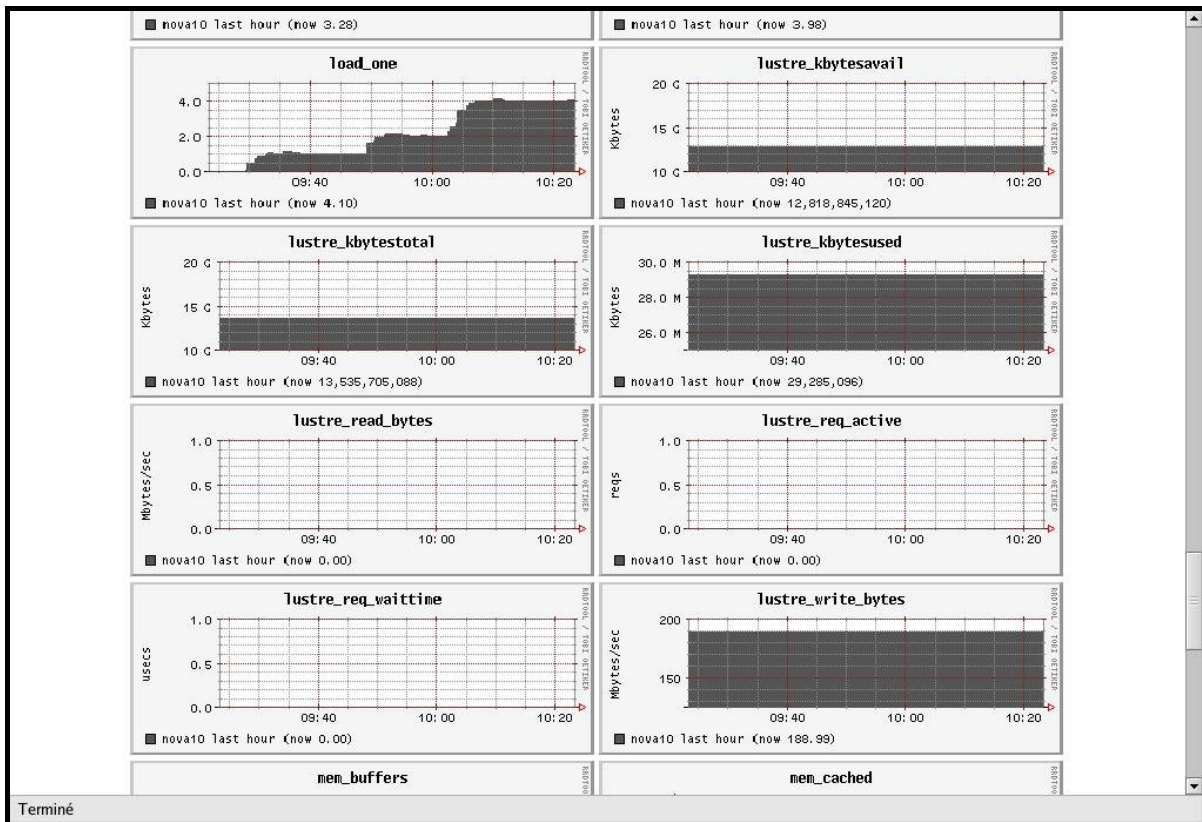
nova10 last hour (now 3.28)

nova10 last hour (now 3.98)

load_one

RRDTOOL / TOBI OETIKER

4.0
2.0
0.0
09:40
10:00
10:20

nova10 last hour (now 4.10)

lustre_kbytesavail

RRDTOOL / TOBI OETIKER

Kbytes
20 G
15 G
10 G
09:40
10:00
10:20

nova10 last hour (now 12,818,845,120)

lustre_kbytestotal

RRDTOOL / TOBI OETIKER

Kbytes
20 G
15 G
10 G
09:40
10:00
10:20

nova10 last hour (now 13,535,705,088)

lustre_kbytesused

RRDTOOL / TOBI OETIKER

Kbytes
30.0 M
28.0 M
26.0 M
09:40
10:00
10:20

nova10 last hour (now 29,285,096)

lustre_read_bytes

RRDTOOL / TOBI OETIKER

Mbytes/sec
1.0
0.5
0.0
09:40
10:00
10:20

nova10 last hour (now 0.00)

lustre_req_active

RRDTOOL / TOBI OETIKER

reqs
1.0
0.5
0.0
09:40
10:00
10:20

nova10 last hour (now 0.00)

lustre_req_waittime

RRDTOOL / TOBI OETIKER

usecs
1.0
0.5
0.0
09:40
10:00
10:20

nova10 last hour (now 0.00)

lustre_write_bytes

RRDTOOL / TOBI OETIKER

Mbytes/sec
200
150
09:40
10:00
10:20

nova10 last hour (now 188.99)

mem_buffers

RRDTOO

mem_cached

RRDTOO

Terminé